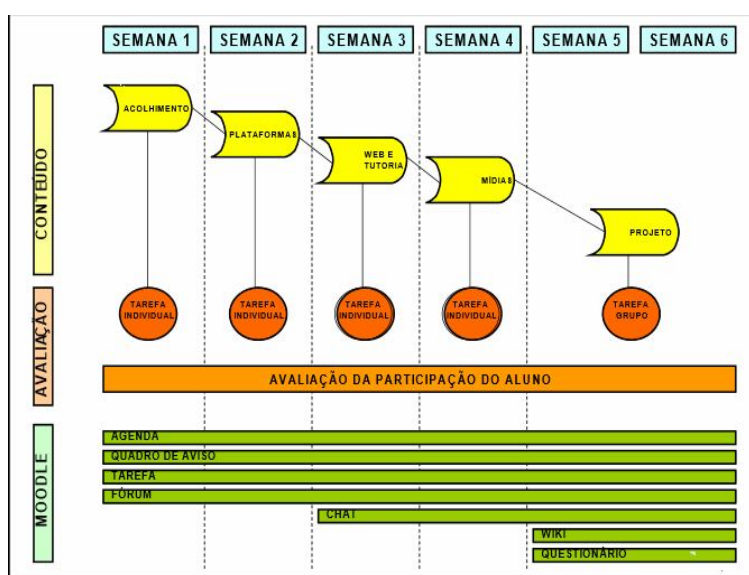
SEMANA 1
SEMANA 2
SEMANA 3
SEMANA 4
SEMANA 5
SEMANA 6

CONTEÚDO

ACOLHIMENTO
PLATAFORMAS
WEB E TUTORIA
MÍDIAS
PROJETO

AVALIAÇÃO

TAREFA INDIVIDUAL
TAREFA INDIVIDUAL
TAREFA INDIVIDUAL
TAREFA INDIVIDUAL
TAREFA GRUPO

AVALIAÇÃO DA PARTICIPAÇÃO DO ALUNO

MOODLE

AGENDA
QUADRO DE AVISO
TAREFA
FÓRUM
CHAT
WIKI
QUESTIONÁRIO